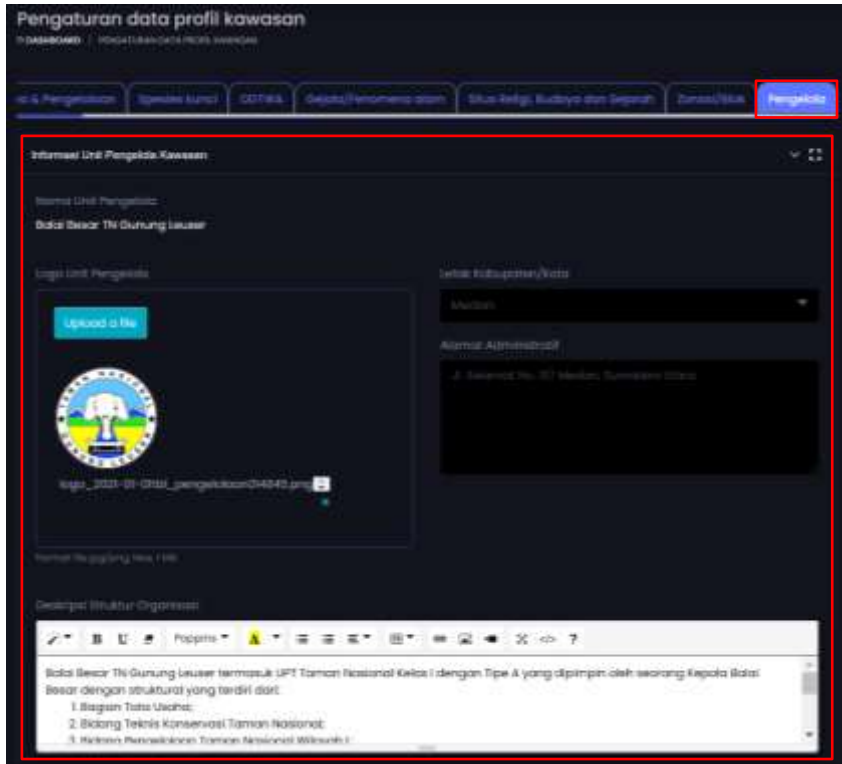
Pengaturan data profil kawasan

DASHBOARD | PENGATURAN DATA PROFIL KAWASAN

& Pengelolaan | Spesies kunci | ODTWA | Gejala/Fenomena alam | Situs Religi, Budaya dan Sejarah | Zonasi/Blok | Pengelola

Informasi Unit Pengelola Kawasan

Nama Unit Pengelola

Balai Besar TN Gunung Leuser

Logo Unit Pengelola

Upload a file

logo_2021-01-01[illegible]_pengelolaan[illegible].png

Format file jpg/png, Max 1 MB

Letak Kabupaten/Kota

Medan

Alamat Administratif

Jl. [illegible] No. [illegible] Medan, Sumatera Utara

Deskripsi Struktur Organisasi

B U Poppins A ?

Balai Besar TN Gunung Leuser termasuk UPT Taman Nasional Kelas I dengan Tipe A yang dipimpin oleh seorang Kepala Balai Besar dengan struktural yang terdiri dari:
1. Bagian Tata Usaha;
2. Bidang Teknis Konservasi Taman Nasional;
3. Bidang Pengelolaan Taman Nasional Wilayah I;